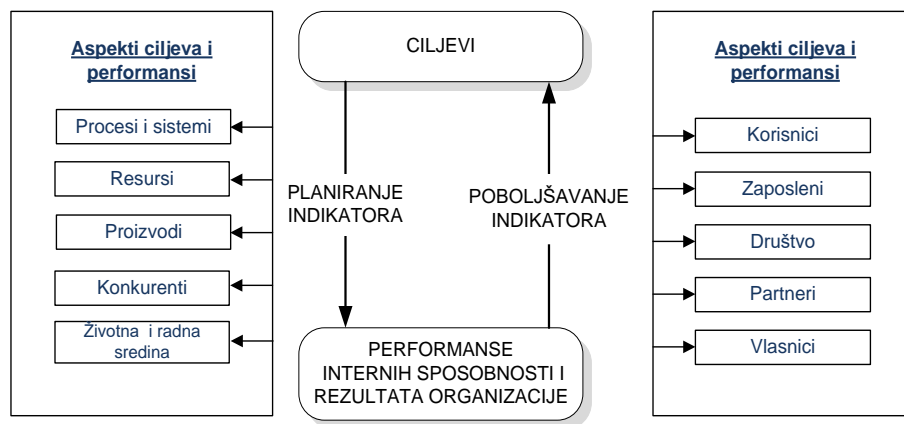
Aspekti ciljeva i performansi

Procesi i sistemi

Resursi

Proizvodi

Konkurenti

Životna i radna sredina

CILJEVI

PLANIRANJE INDIKATORA

POBOLJŠAVANJE INDIKATORA

PERFORMANSE INTERNIH SPOSOBNOSTI I REZULTATA ORGANIZACIJE

Aspekti ciljeva i performansi

Korisnici

Zaposleni

Društvo

Partneri

Vlasnici